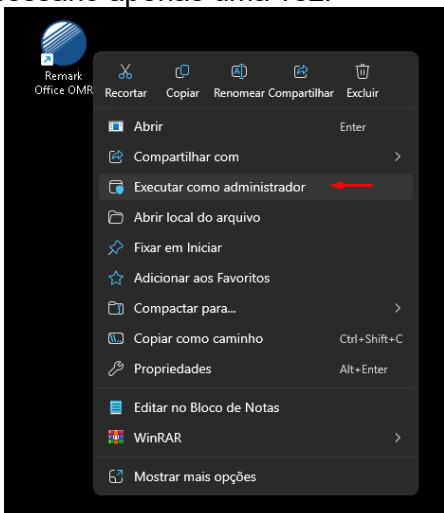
Remark Office OMR

Recortar Copiar Renomear Compartilhar Excluir

Abrir Enter

Compartilhar com

Executar como administrador

Abrir local do arquivo

Fixar em Iniciar

Adicionar aos Favoritos

Compactar para...

Copiar como caminho Ctrl+Shift+C

Propriedades Alt+Enter

Editar no Bloco de Notas

WinRAR

Mostrar mais opções